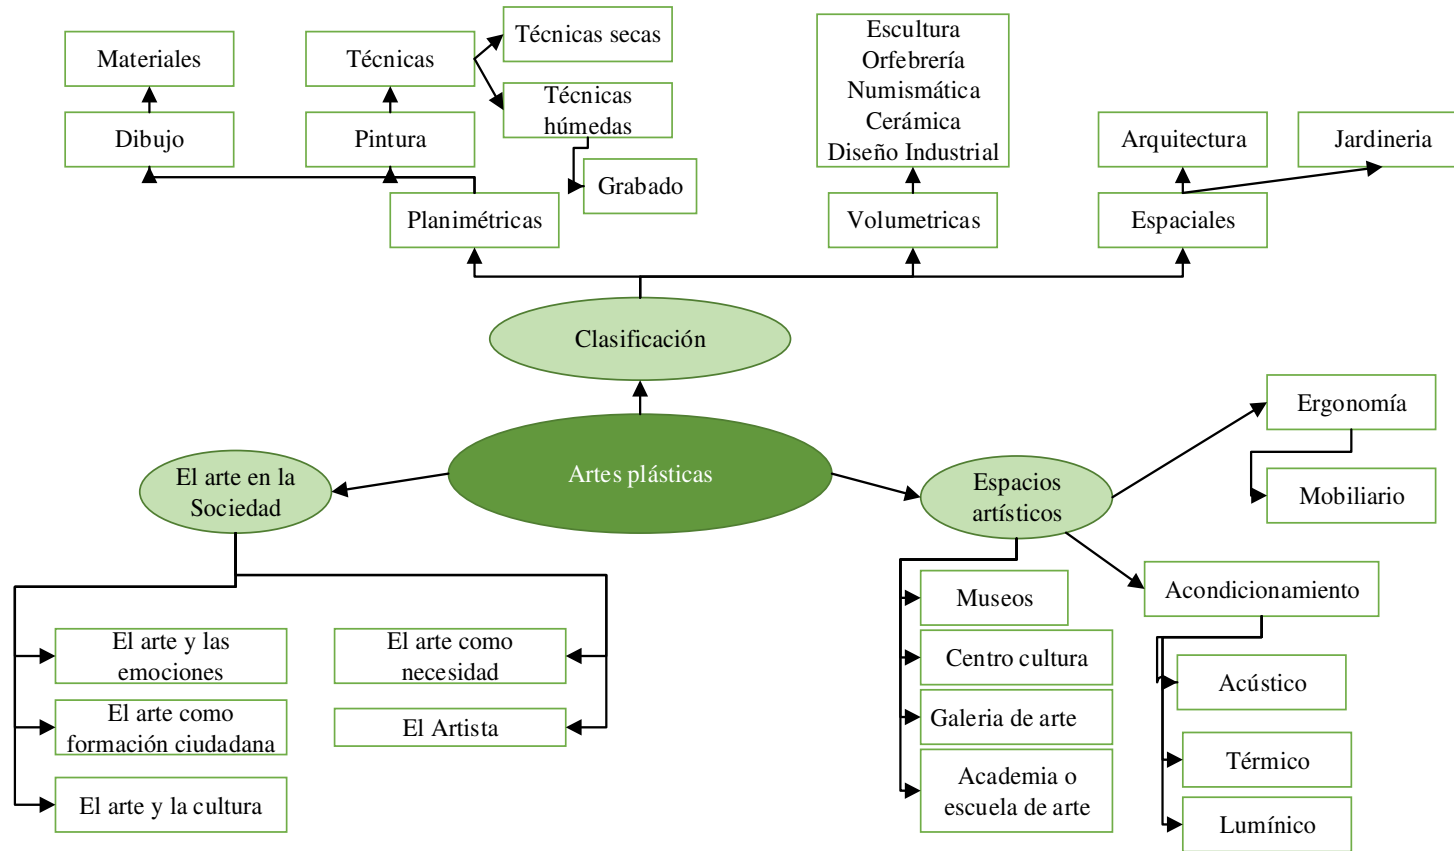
Materiales

Técnicas

Técnicas secas

Técnicas húmedas

Grabado

Dibujo

Pintura

Planimétricas

Escultura
Orfebrería
Numismática
Cerámica
Diseño Industrial

Volumetricas

Arquitectura

Jardineria

Espaciales

Clasificación

Artes plásticas

El arte en la Sociedad

Espacios artísticos

Ergonomía

Mobiliario

Acondicionamiento

Acústico

Térmico

Lumínico

Museos

Centro cultura

Galeria de arte

Academia o escuela de arte

El arte y las emociones

El arte como formación ciudadana

El arte y la cultura

El arte como necesidad

El Artista